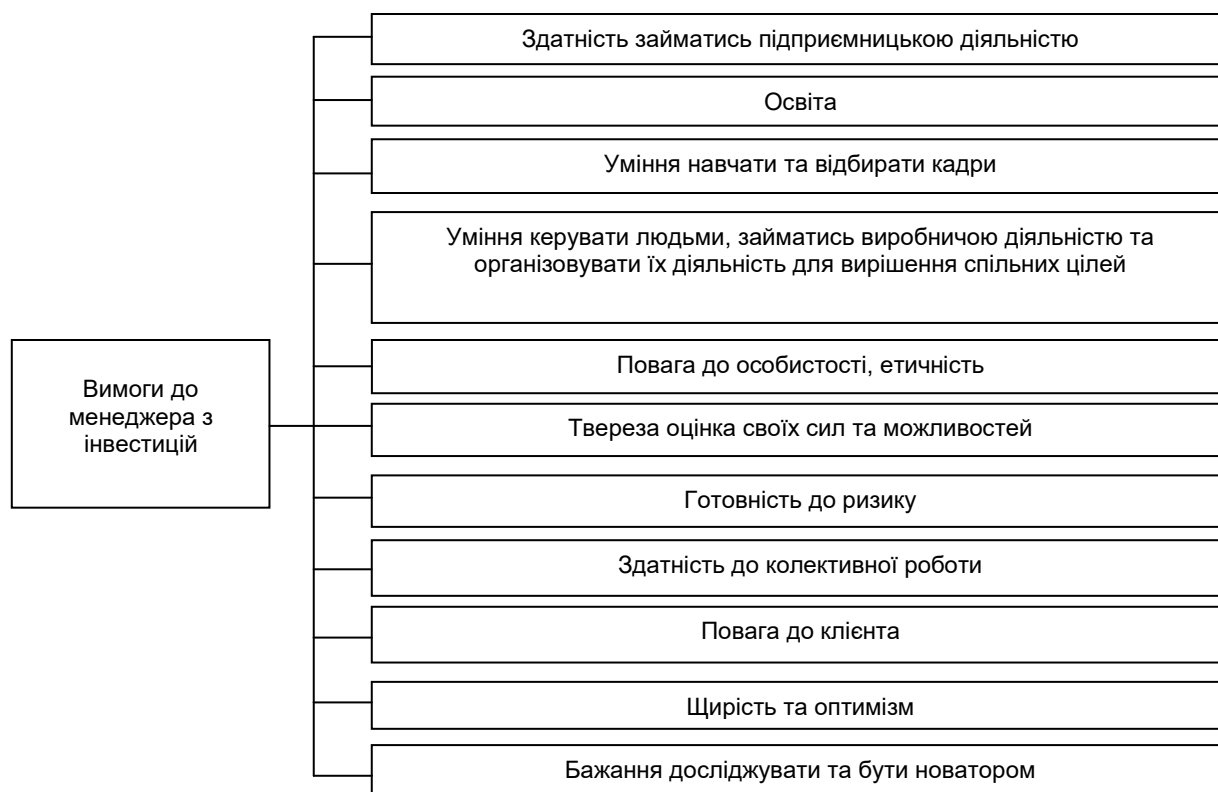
Вимоги до менеджера з інвестицій

Здатність займатись підприємницькою діяльністю

Освіта

Уміння навчати та відбирати кадри

Уміння керувати людьми, займатись виробничою діяльністю та організовувати їх діяльність для вирішення спільних цілей

Повага до особистості, етичність

Твереза оцінка своїх сил та можливостей

Готовність до ризику

Здатність до колективної роботи

Повага до клієнта

Щирість та оптимізм

Бажання досліджувати та бути новатором